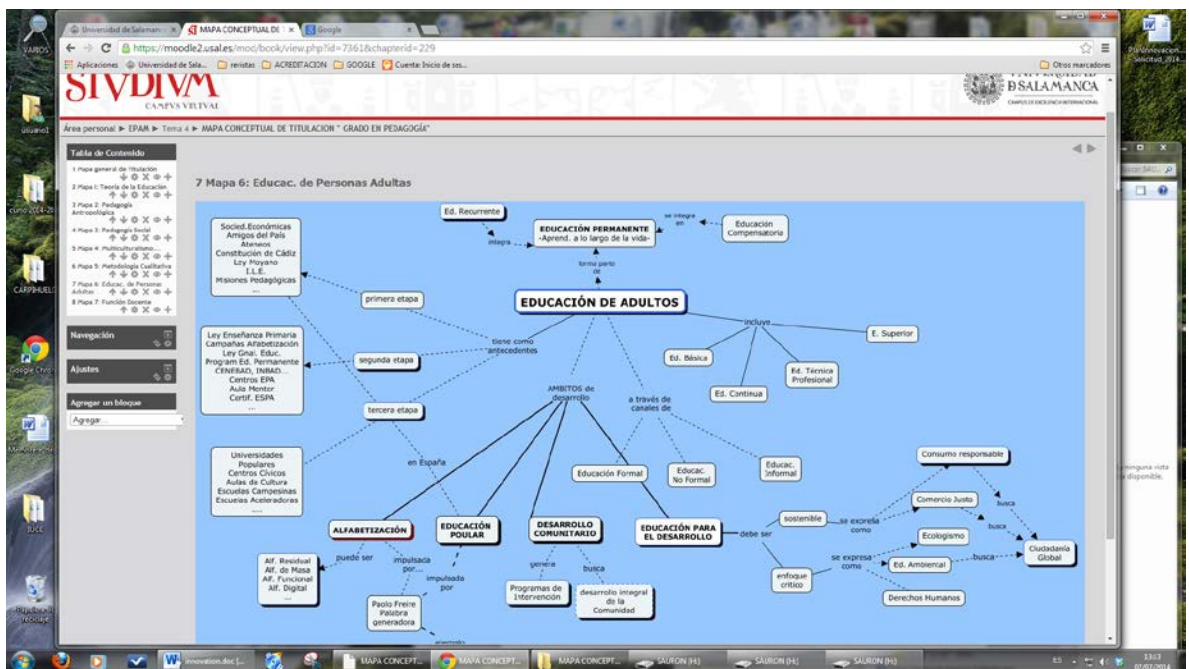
Universidad de Salamanca | MAPA CONCEPTUAL DE | Google

https://moodle2.usal.es/mod/book/view.php?id=7361&chapterid=229

Aplicaciones | Universidad de Sala... | revistas | ACREDITACION | GOOGLE | Cuenta: Inicio de ses... | Otros marcadores

STVDIVM CAMPVS VIRTVAL

UNIVERSIDAD DE SALAMANCA

CAMPUS DE EXCELENCIA INTERNACIONAL

Área personal ► EPAM ► Tema 4 ► MAPA CONCEPTUAL DE TITULACION " GRADO EN PEDAGOGÍA"

Tabla de Contenido

1 Mapa general de titulación
2 Mapa 1: Teoría de la Educación
3 Mapa 2: Pedagogía Antropológica
4 Mapa 3: Pedagogía Social
5 Mapa 4: Multiculturalismo...
6 Mapa 5: Metodología Cualitativa
7 Mapa 6: Educac. de Personas Adultas
8 Mapa 7: Función Docente

Navegación

Ajustes

Agregar un bloque

Agregar...

7 Mapa 6: Educac. de Personas Adultas

Ed. Recurrente

integra

EDUCACIÓN PERMANENTE
-Aprend. a lo largo de la vida-

se integra en

Educación Compensatoria

forma parte de

EDUCACIÓN DE ADULTOS

Socied.Económicas
Amigos del País
Ateneos
Constitución de Cádiz
Ley Moyano
I.L.E.
Misiones Pedagógicas
...

primera etapa

tiene como antecedentes

incluye

E. Superior

Ley Enseñanza Primaria
Campañas Alfabetización
Ley Gnal. Educ.
Program Ed. Permanente
CENEBAD, INBAD...
Centros EPA
Aula Mentor
Certif. ESPA
...

segunda etapa

tercera etapa

Ed. Básica

Ed. Técnica Profesional

Ed. Continua

AMBITOS de desarrollo

a través de canales de

Universidades Populares
Centros Cívicos
Aulas de Cultura
Escuelas Campesinas
Escuelas Aceleradoras
....

en España

Educación Formal

Educac. No Formal

Educac. Informal

Consumo responsable

Comercio Justo

busca

busca

sostenible

se expresa como

Ecologismo

ALFABETIZACIÓN

EDUCACIÓN POULAR

DESARROLLO COMUNITARIO

EDUCACIÓN PARA EL DESARROLLO

debe ser

se expresa como

Ed. Ambiental

busca

Ciudadanía Global

puede ser

impulsada por...

impulsada por

genera

busca

enfoque crítico

Derechos Humanos

Alf. Residual
Alf. de Masa
Alf. Funcional
Alf. Digital
...

Paolo Freire
Palabra generadora

Programas de Intervención

desarrollo integral de la Comunidad

VARIOS

usuario1

curso 2014-20

CARPIHUELO

Google Chrome

JUCE

Papelera de reciclaje

PlanInnovacion Solicitud_2014

ninguna vista disponible.

innovation.doc [...

MAPA CONCEPT...

MAPA CONCEPT...

MAPA CONCEPT...

SAURON (H:)

SAURON (H:)

SAURON (H:)

ES

13:13
07/07/2014